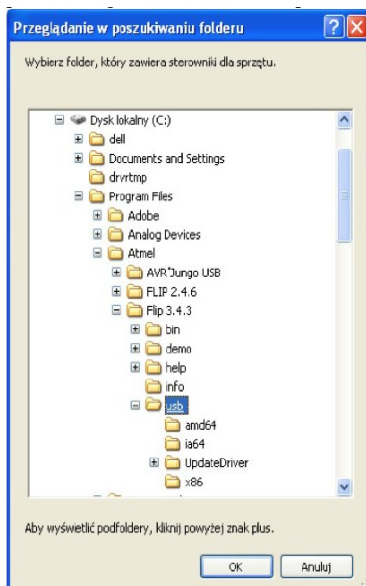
Przeglądanie w poszukiwaniu folderu

Wybierz folder, który zawiera sterowniki dla sprzętu.

Dysk lokalny (C:)
dell
Documents and Settings
drvrtmp
Program Files
Adobe
Analog Devices
Atmel
AVR Jungo USB
FLIP 2.4.6
Flip 3.4.3
bin
demo
help
info
usb
amd64
ia64
UpdateDriver
x86

Aby wyświetlić podfoldery, kliknij powyżej znak plus.

OK
Anuluj